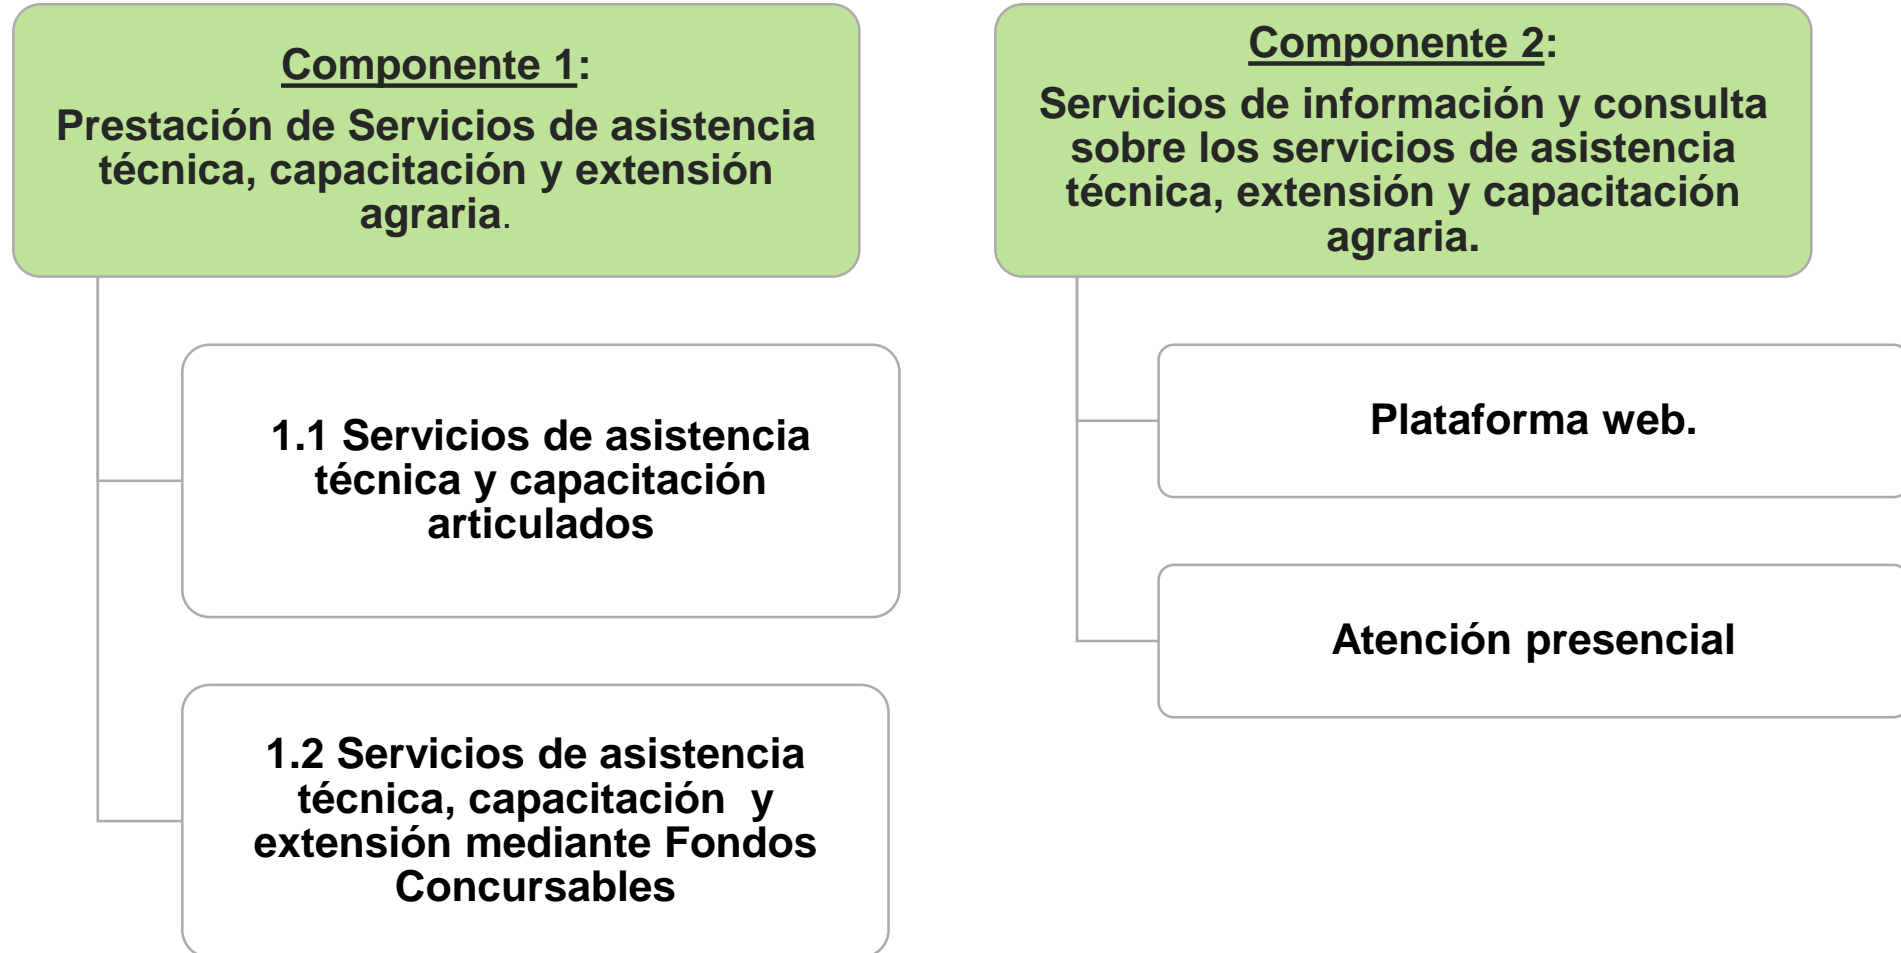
Componente 1:
Prestación de Servicios de asistencia técnica, capacitación y extensión agraria.

1.1 Servicios de asistencia técnica y capacitación articulados

1.2 Servicios de asistencia técnica, capacitación y extensión mediante Fondos Concursables

Componente 2:
Servicios de información y consulta sobre los servicios de asistencia técnica, extensión y capacitación agraria.

Plataforma web.

Atención presencial